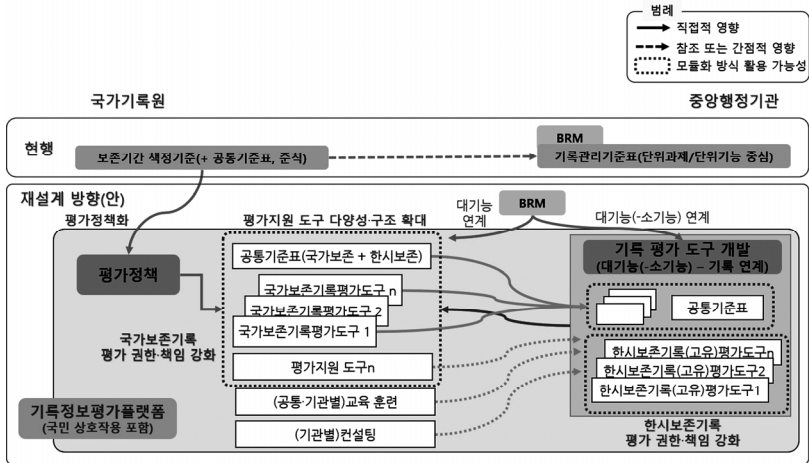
범례
직접적 영향
참조 또는 간접적 영향
모듈화 방식 활용 가능성

국가기록원

중앙행정기관

현행

보존기간 책정기준(+ 공통기준표, 준식)

BRM

기록관리기준표(단위과제/단위기능 중심)

재설계 방향(안)

평가정책화

평가지원 도구 다양성·구조 확대

대기능 연계

BRM

대기능(-소기능) 연계

평가정책

공통기준표(국가보존 + 한시보존)

국가보존기록평가도구 n

국가보존기록평가도구 2

국가보존기록평가도구 1

기록 평가 도구 개발 (대기능(-소기능) – 기록 연계)

공통기준표

국가보존기록 평가 권한·책임 강화

평가지원 도구n

한시보존기록(고유)평가도구n

한시보존기록(고유)평가도구2

한시보존기록(고유)평가도구1

기록정보평가플랫폼 (국민 상호작용 포함)

(공통·기관별)교육 훈련

(기관별)컨설팅

한시보존기록 평가 권한·책임 강화